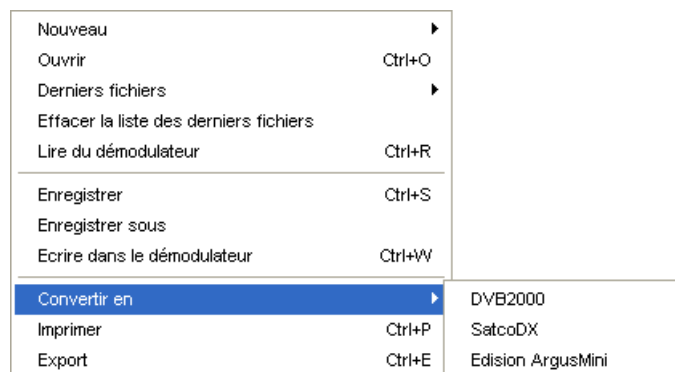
Nouveau
Ouvrir Ctrl+O
Derniers fichiers
Effacer la liste des derniers fichiers
Lire du démodulateur Ctrl+R

Enregistrer Ctrl+S
Enregistrer sous
Ecrire dans le démodulateur Ctrl+W

Convertir en
Imprimer Ctrl+P
Export Ctrl+E

DVB2000
SatcoDX
Edision ArgusMini